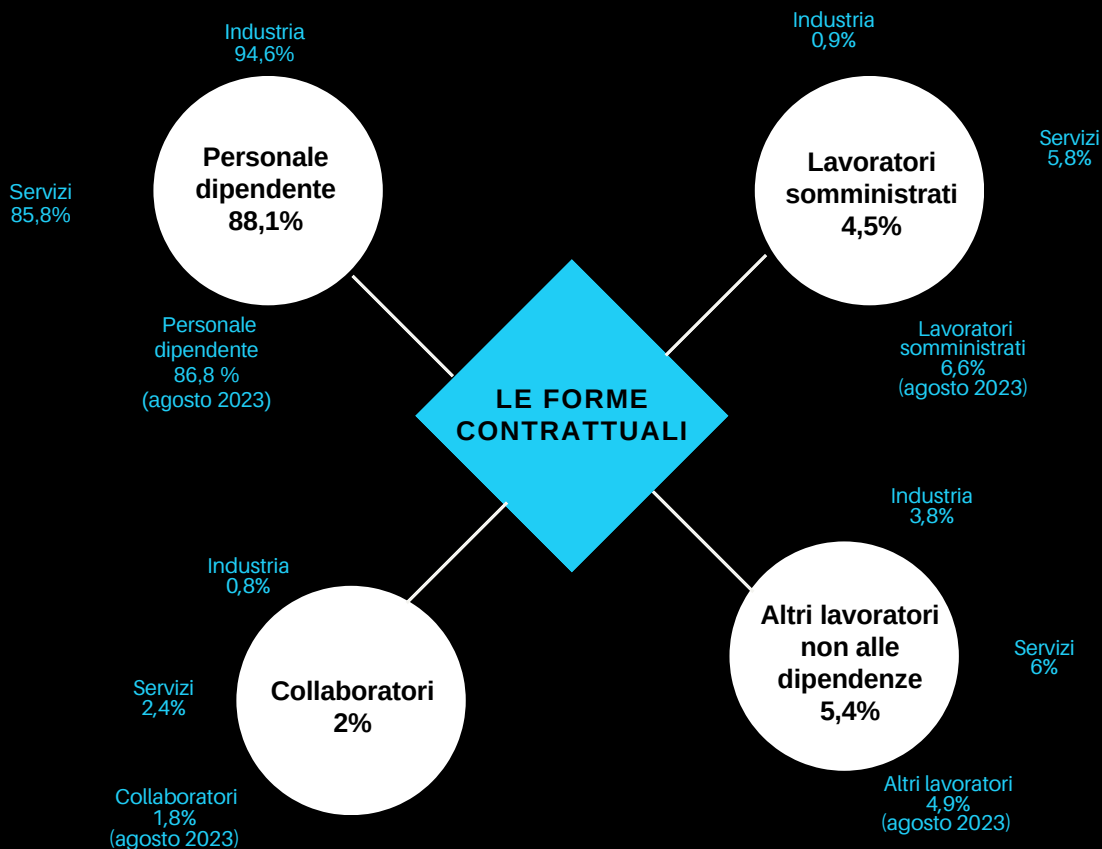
Industria
94,6%

Personale dipendente
88,1%

Servizi
85,8%

Personale dipendente
86,8 %
(agosto 2023)

Industria
0,9%

Lavoratori somministrati
4,5%

Servizi
5,8%

Lavoratori somministrati
6,6%
(agosto 2023)

LE FORME CONTRATTUALI

Industria
3,8%

Altri lavoratori non alle dipendenze
5,4%

Servizi
6%

Altri lavoratori
4,9%
(agosto 2023)

Industria
0,8%

Collaboratori
2%

Servizi
2,4%

Collaboratori
1,8%
(agosto 2023)